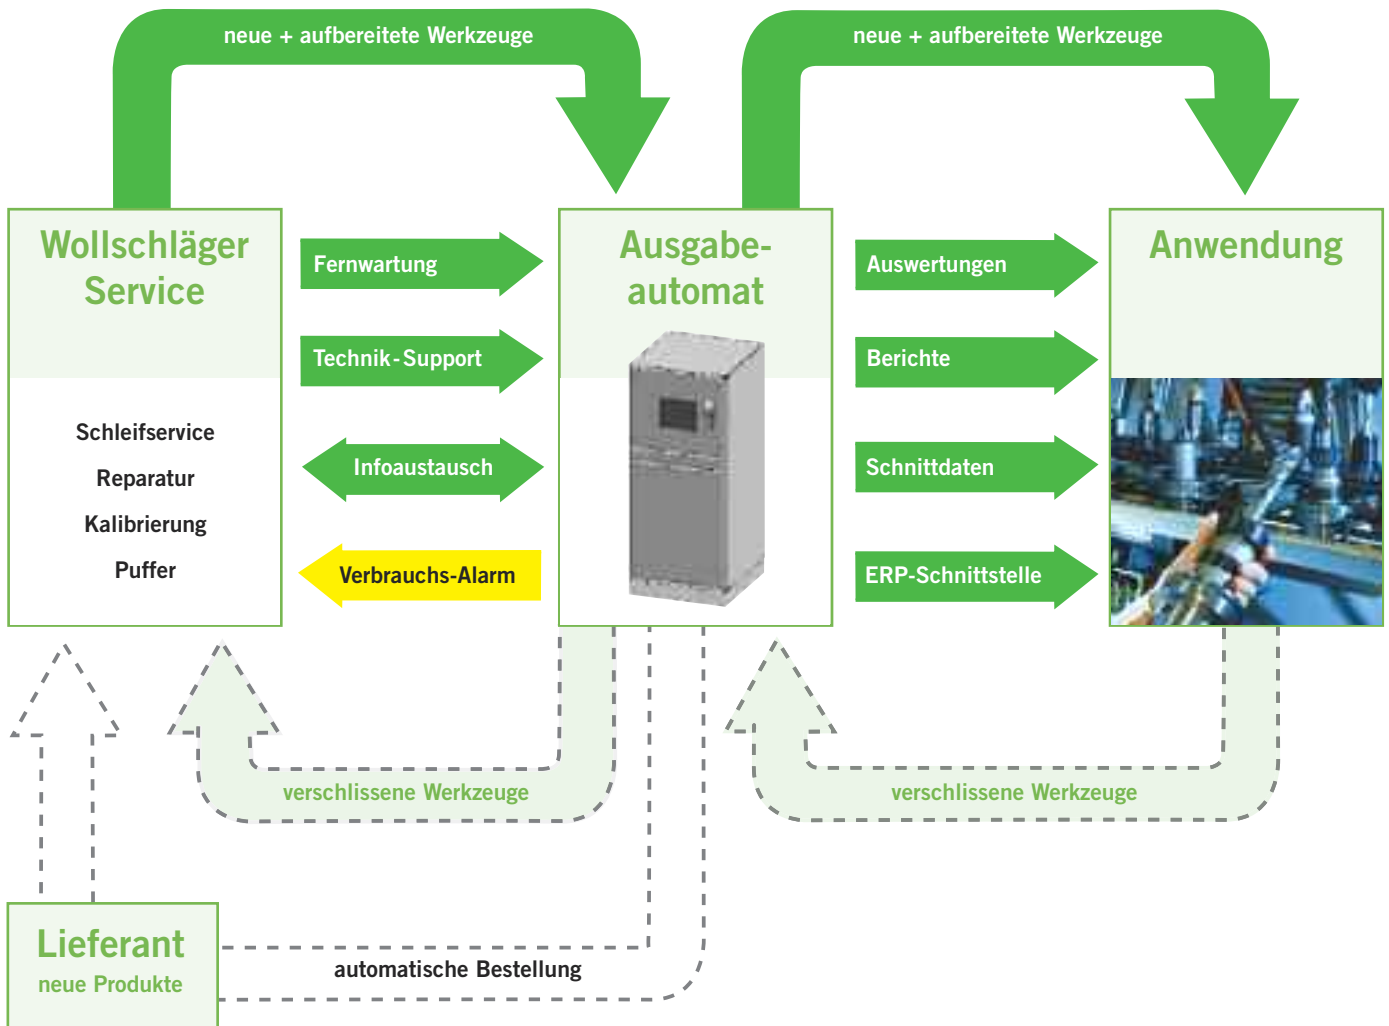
neue + aufbereitete Werkzeuge

neue + aufbereitete Werkzeuge

Wollschläger Service

Schleifservice

Reparatur

Kalibrierung

Puffer

Fernwartung

Technik-Support

Infoaustausch

Verbrauchs-Alarm

Ausgabe-automat

Auswertungen

Berichte

Schnittdaten

ERP-Schnittstelle

Anwendung

verschlissene Werkzeuge

verschlissene Werkzeuge

Lieferant

neue Produkte

automatische Bestellung